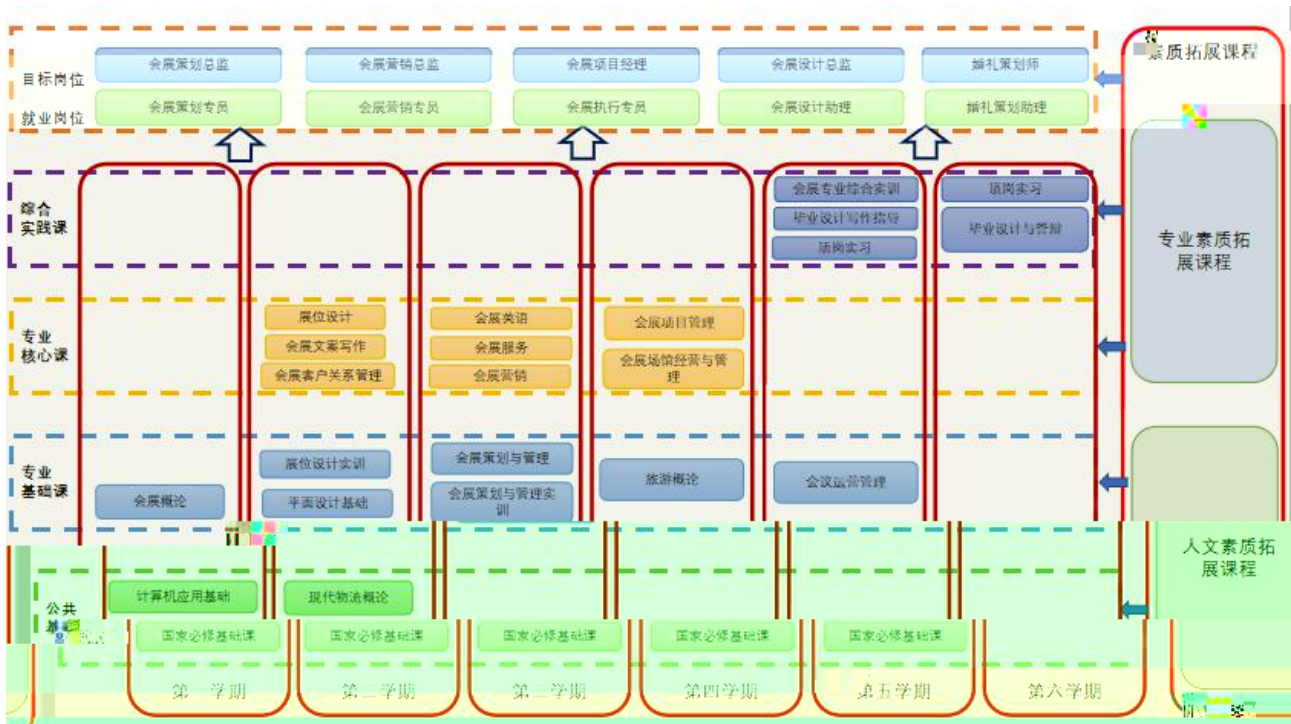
目标岗位
会展策划总监
会展营销总监
会展项目经理
会展设计总监
婚礼策划师

就业岗位
会展策划专员
会展营销专员
会展执行专员
会展设计助理
婚礼策划助理

素质拓展课程

综合实践课
会展专业综合实训
毕业设计写作指导
跟岗实习
顶岗实习
毕业设计与答辩

专业素质拓展课程

专业核心课
展位设计
会展文案写作
会展客户关系管理
会展英语
会展服务
会展营销
会展项目管理
会展场馆经营与管理

专业基础课
会展概论
展位设计实训
平面设计基础
会展策划与管理
会展策划与管理实训
旅游概论
会议运营管理

人文素质拓展课程

公共基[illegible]
计算机应用基础
现代物流概论
国家必修基础课
国家必修基础课
国家必修基础课
国家必修基础课
国家必修基础课

第一学期
第二学期
第三学期
第四学期
第五学期
第六学期